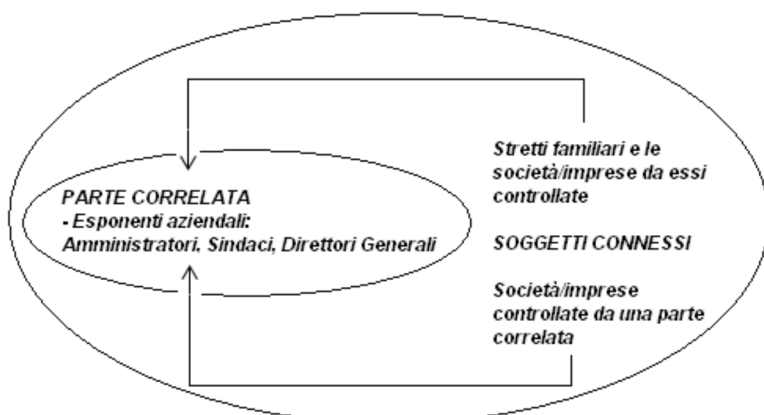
PARTE CORRELATA
- Esponenti aziendali:
Amministratori, Sindaci, Direttori Generali

Stretti familiari e le società/imprese da essi controllate

SOGGETTI CONNESSI

Società/imprese controllate da una parte correlata